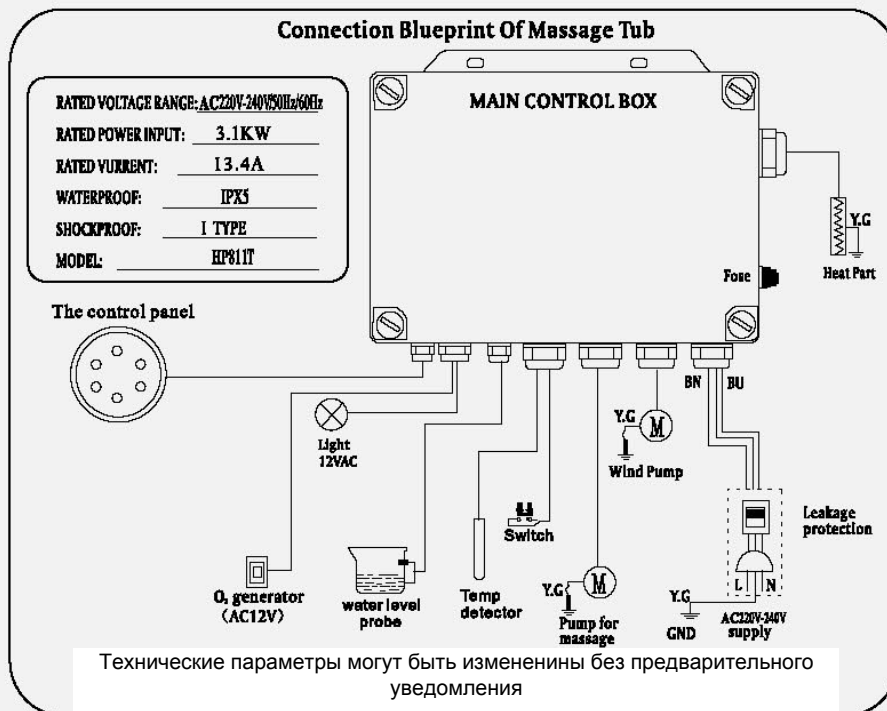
Connection Blueprint Of Massage Tub

RATED VOLTAGE RANGE: AC220V-240V50Hz/60Hz
RATED POWER INPUT: 3.1KW
RATED VURRENT: 13.4A
WATERPROOF: IPX5
SHOCKPROOF: I TYPE
MODEL: HP811T

MAIN CONTROL BOX

Y.G
Heat Part

Fuse

The control panel

BN
BU

Y.G
M
Wind Pump

Light
12VAC

Leakage protection

Switch

L
N

Y.G
M

$O_2$ generator
(AC12V)

water level probe

Temp detector

Pump for massage

Y.G
GND

AC220V-240V supply

Технические параметры могут быть изменены без предварительного уведомления